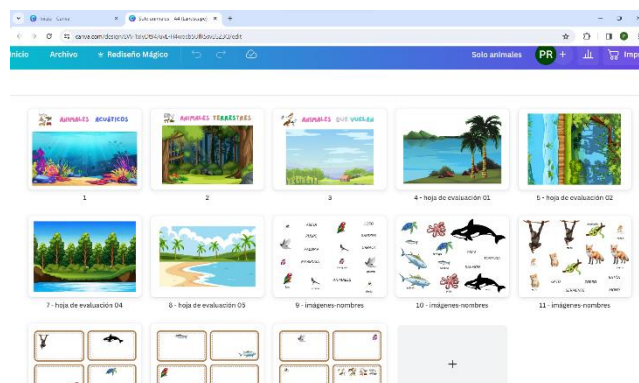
Inicio - Canva
Solo animales - A4 (Landscape)
canva.com/design/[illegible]/edit

Inicio
Archivo
Rediseño Mágico
Solo animales
PR
Imp

ANIMALES ACUÁTICOS
1

ANIMALES TERRESTRES
2

ANIMALES QUE VUELAN
3

4 - hoja de evaluación 01

5 - hoja de evaluación 02

7 - hoja de evaluación 04

8 - hoja de evaluación 05

9 - imágenes-nombres

10 - imágenes-nombres

11 - imágenes-nombres

+